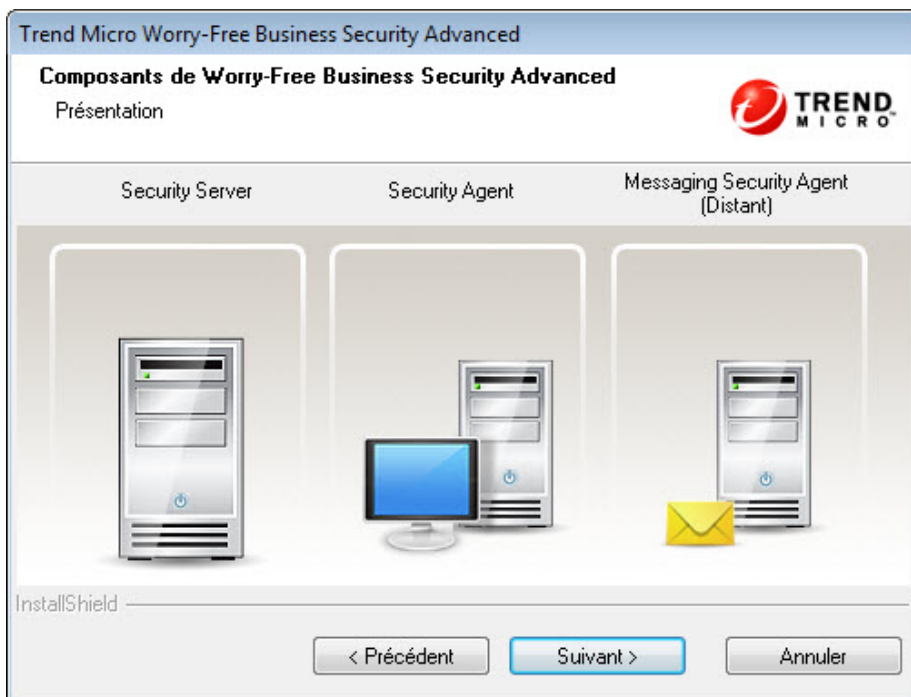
Trend Micro Worry-Free Business Security Advanced

Composants de Worry-Free Business Security Advanced

Présentation

TREND MICRO

Security Server

Security Agent

Messaging Security Agent (Distant)

InstallShield

< Précédent

Suivant >

Annuler